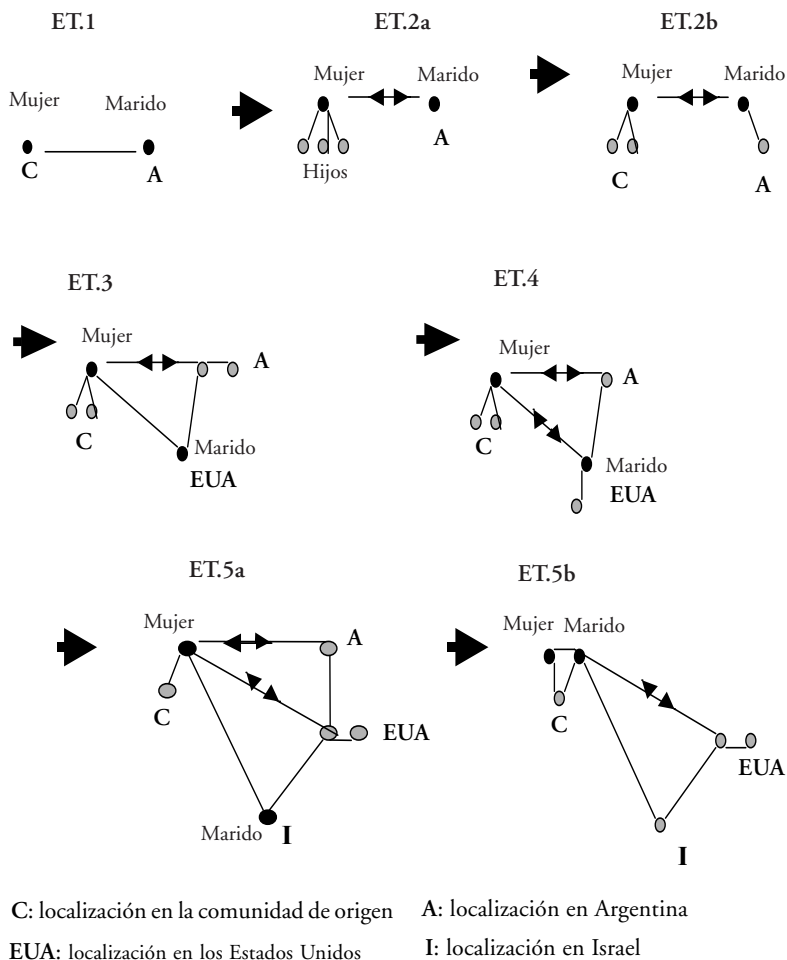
ET.1

Mujer Marido

C A

ET.2a

Mujer Marido

Hijos

A

ET.2b

Mujer Marido

C A

ET.3

Mujer

A

C

Marido

EUA

ET.4

Mujer

A

C

Marido

EUA

ET.5a

Mujer

A

C

EUA

Marido

I

ET.5b

Mujer Marido

C

EUA

I

C: localización en la comunidad de origen

A: localización en Argentina

EUA: localización en los Estados Unidos

I: localización en Israel